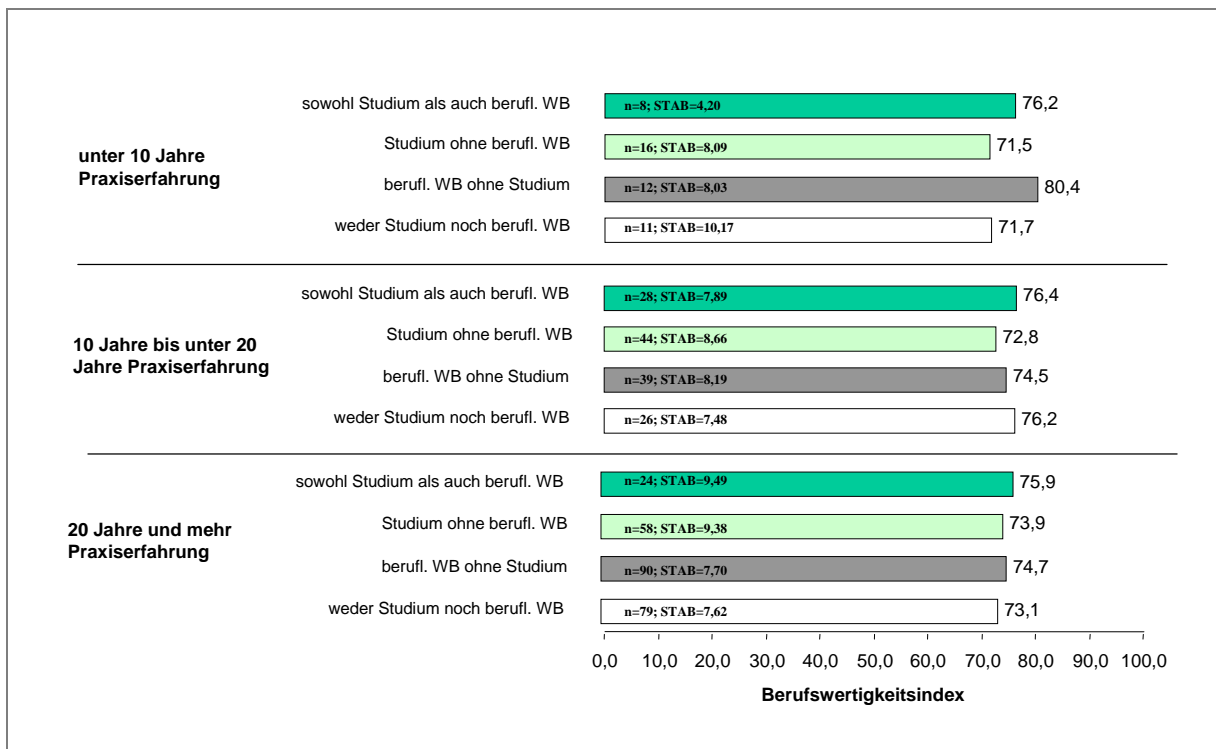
unter 10 Jahre Praxiserfahrung

sowohl Studium als auch berufl. WB
n=8; STAB=4,20
76,2

Studium ohne berufl. WB
n=16; STAB=8,09
71,5

berufl. WB ohne Studium
n=12; STAB=8,03
80,4

weder Studium noch berufl. WB
n=11; STAB=10,17
71,7

10 Jahre bis unter 20 Jahre Praxiserfahrung

sowohl Studium als auch berufl. WB
n=28; STAB=7,89
76,4

Studium ohne berufl. WB
n=44; STAB=8,66
72,8

berufl. WB ohne Studium
n=39; STAB=8,19
74,5

weder Studium noch berufl. WB
n=26; STAB=7,48
76,2

20 Jahre und mehr Praxiserfahrung

sowohl Studium als auch berufl. WB
n=24; STAB=9,49
75,9

Studium ohne berufl. WB
n=58; STAB=9,38
73,9

berufl. WB ohne Studium
n=90; STAB=7,70
74,7

weder Studium noch berufl. WB
n=79; STAB=7,62
73,1

0,0 10,0 20,0 30,0 40,0 50,0 60,0 70,0 80,0 90,0 100,0

Berufswertigkeitsindex